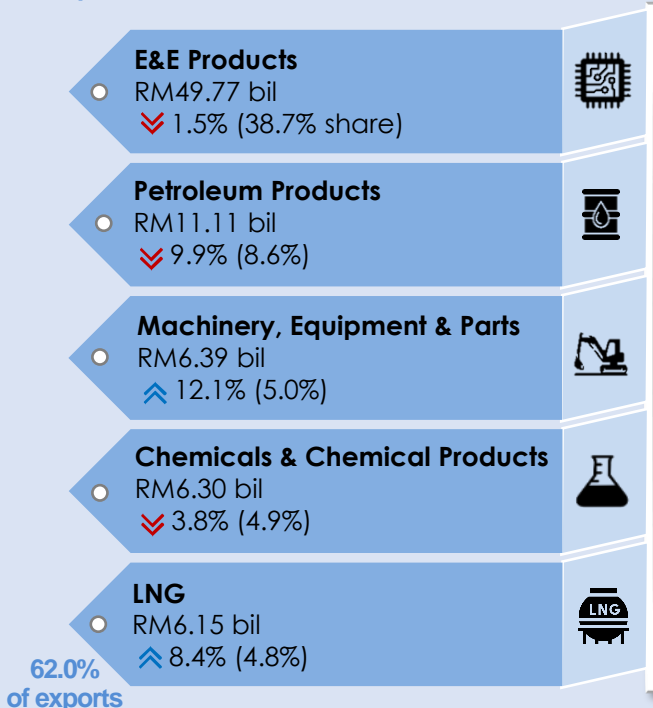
E&E Products
RM49.77 bil
1.5% (38.7% share)

Petroleum Products
RM11.11 bil
9.9% (8.6%)

Machinery, Equipment & Parts
RM6.39 bil
12.1% (5.0%)

Chemicals & Chemical Products
RM6.30 bil
3.8% (4.9%)

LNG
RM6.15 bil
8.4% (4.8%)

LNG

62.0% of exports